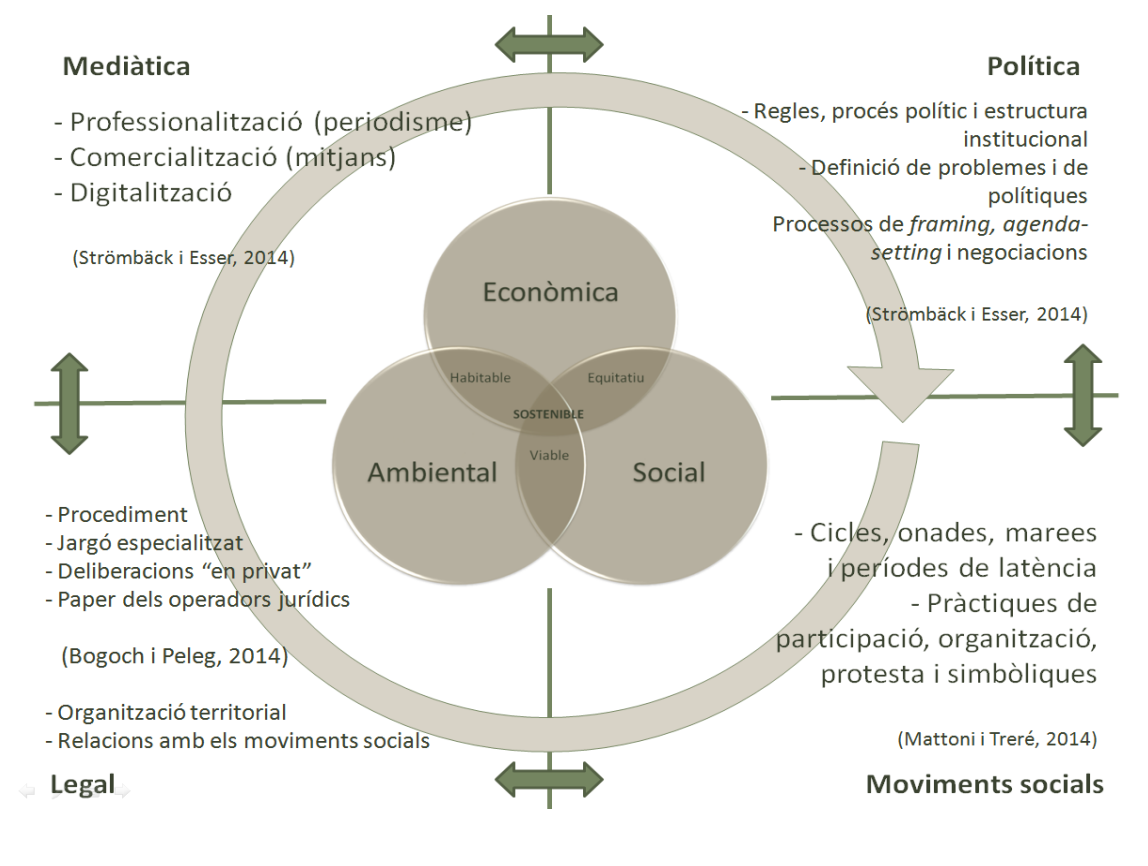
Mediàtica

- Professionalització (periodisme)
- Comercialització (mitjans)
- Digitalització

(Strömbäck i Esser, 2014)

Política

- Regles, procés polític i estructura institucional
- Definició de problemes i de polítiques
Processos de *framing, agenda-setting* i negociacions

(Strömbäck i Esser, 2014)

Econòmica

Habitable

Equitatiu

SOSTENIBLE

Viable

Ambiental

Social

- Procediment
- Jargó especialitzat
- Deliberacions "en privat"
- Paper dels operadors jurídics

(Bogoch i Peleg, 2014)

- Organització territorial
- Relacions amb els moviments socials

Legal

- Cicles, onades, marees i períodes de latència
- Pràctiques de participació, organització, protesta i simbòliques

(Mattoni i Treré, 2014)

Moviments socials